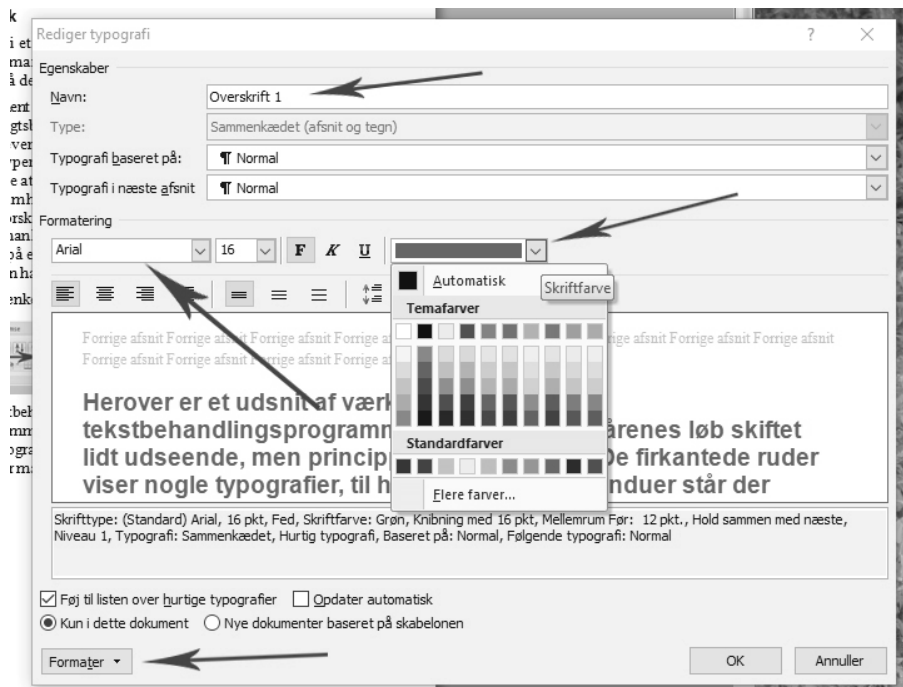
Rediger typografi

?

Egenskaber

Navn: Overskrift 1

Type: Sammenkædet (afsnit og tegn)

Typografi baseret på: ¶ Normal

Typografi i næste afsnit ¶ Normal

Formatering

Arial 16 F K U

Automatisk

Skriftfarve

Temafarver

Standardfarver

Flere farver...

Forrige afsnit Forrige afsnit Forrige afsnit Forrige a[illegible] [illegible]ige afsnit Forrige afsnit Forrige afsnit Forrige afsnit Forrige afsnit Forrige afsnit Forrige a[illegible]

Herover er et udsnit af værk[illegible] tekstbehandlingsprogramm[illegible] årenes løb skiftet lidt udseende, men princip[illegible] De firkantede ruder viser nogle typografier, til h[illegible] nduer står der

Skrifttype: (Standard) Arial, 16 pkt, Fed, Skriftfarve: Grøn, Knibning med 16 pkt, Mellemrum Før: 12 pkt., Hold sammen med næste, Niveau 1, Typografi: Sammenkædet, Hurtig typografi, Baseret på: Normal, Følgende typografi: Normal

Føj til listen over hurtige typografier Opdater automatisk

Kun i dette dokument Nye dokumenter baseret på skabelonen

Formater ▾

OK Annuller